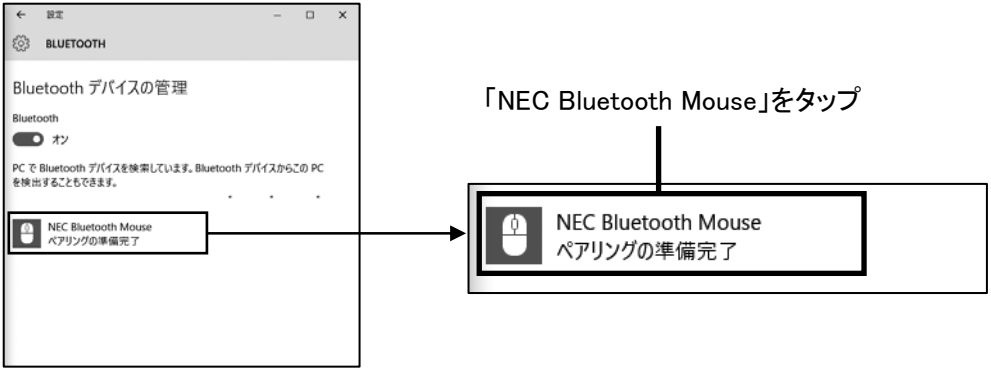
← 設定 – □ ×

BLUETOOTH

Bluetooth デバイスの管理

Bluetooth

オン

PC で Bluetooth デバイスを検索しています。Bluetooth デバイスからこの PC を検出することもできます。

NEC Bluetooth Mouse
ペアリングの準備完了

「NEC Bluetooth Mouse」をタップ

NEC Bluetooth Mouse
ペアリングの準備完了